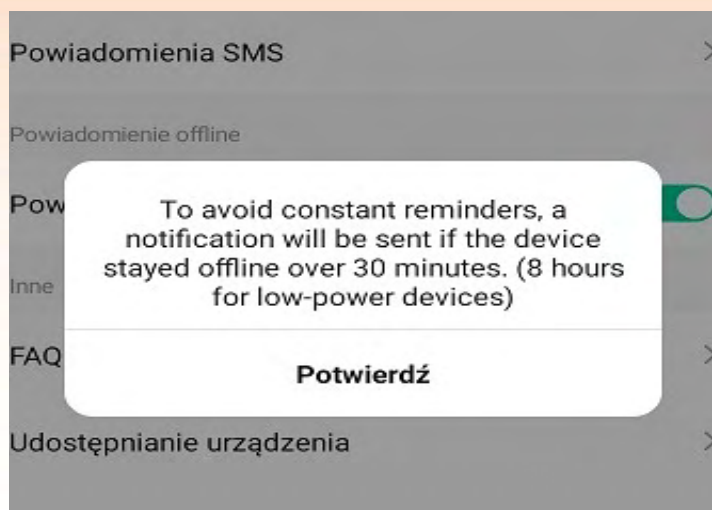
Powiadomienia SMS

Powiadomienie offline

Pow

Inne

FAQ

To avoid constant reminders, a notification will be sent if the device stayed offline over 30 minutes. (8 hours for low-power devices)

Potwierdź

Udostępnianie urządzenia